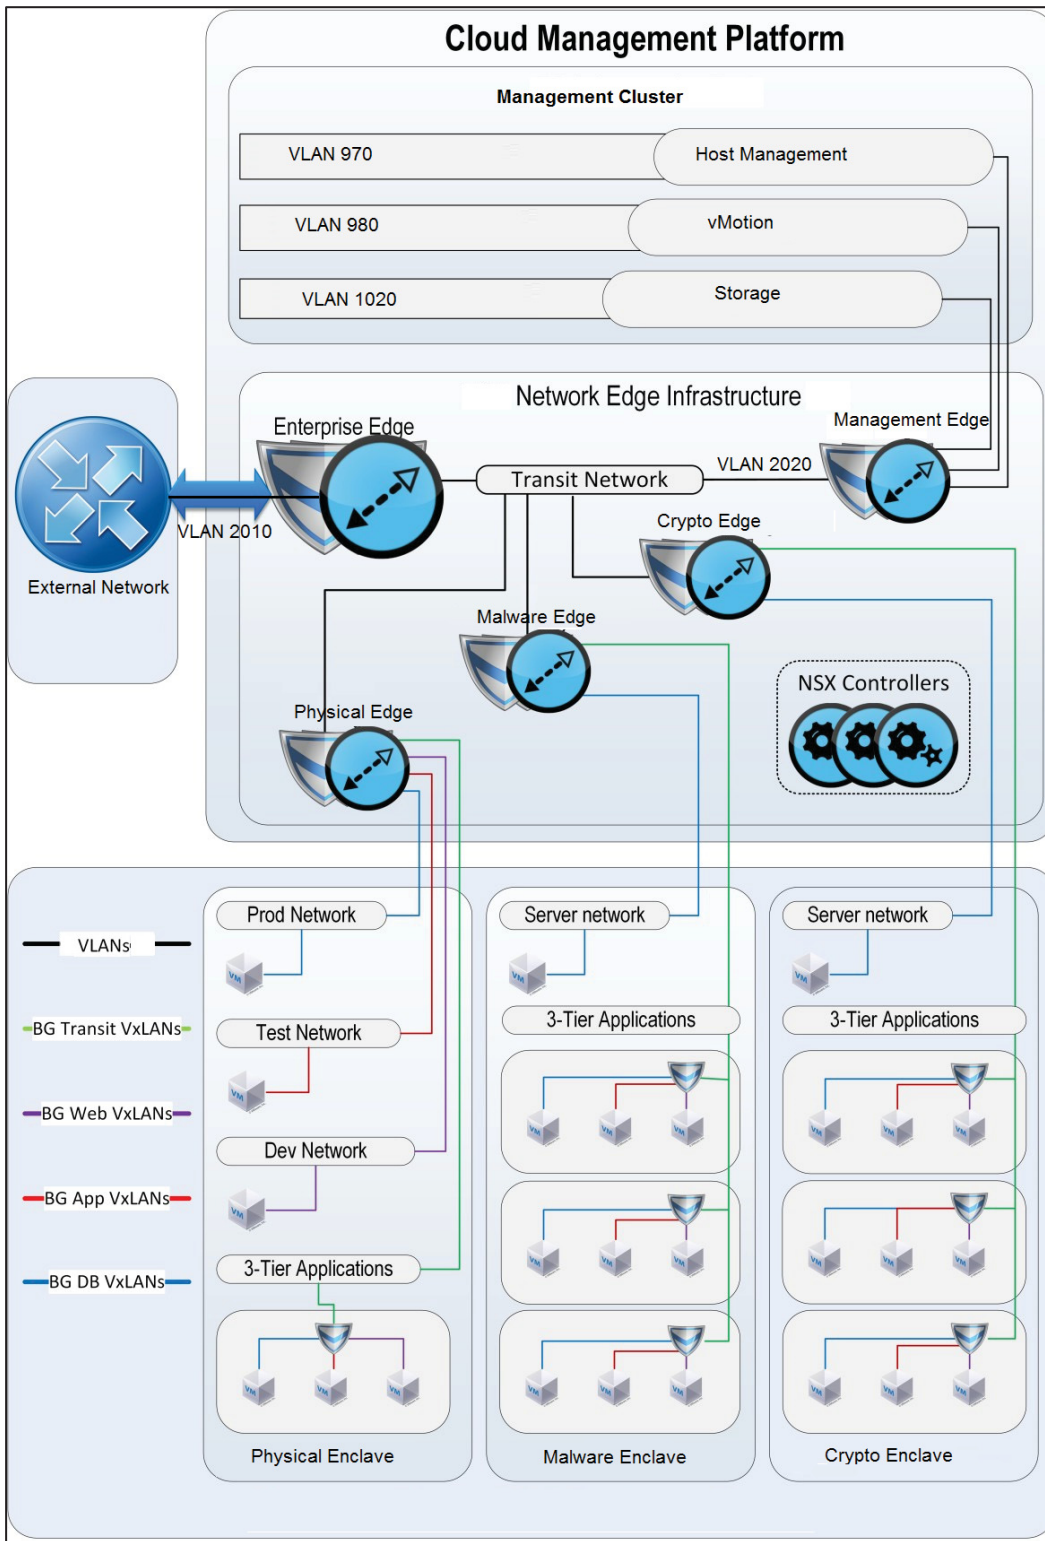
Cloud Management Platform

Management Cluster

VLAN 970

Host Management

VLAN 980

vMotion

VLAN 1020

Storage

Network Edge Infrastructure

Enterprise Edge

Management Edge

Transit Network

VLAN 2020

VLAN 2010

External Network

Crypto Edge

Malware Edge

NSX Controllers

Physical Edge

VLANs

BG Transit VxLANs

BG Web VxLANs

BG App VxLANs

BG DB VxLANs

Prod Network

VM

Test Network

VM

Dev Network

VM

3-Tier Applications

VM VM VM

Physical Enclave

Server network

VM

3-Tier Applications

VM VM VM

VM VM VM

VM VM VM

Malware Enclave

Server network

VM

3-Tier Applications

VM VM VM

VM VM VM

VM VM VM

Crypto Enclave